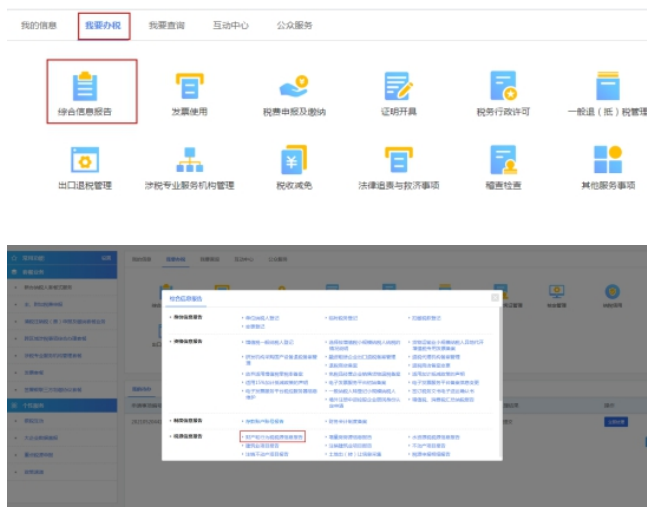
我的信息　我要办税　我要查询　互动中心　公众服务

综合信息报告　发票使用　税费申报及缴纳　证明开具　税务行政许可　一般退（抵）税管理

出口退税管理　涉税专业服务机构管理　税收减免　法律追责与救济事项　稽查检查　其他服务事项

综合信息报告

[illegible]